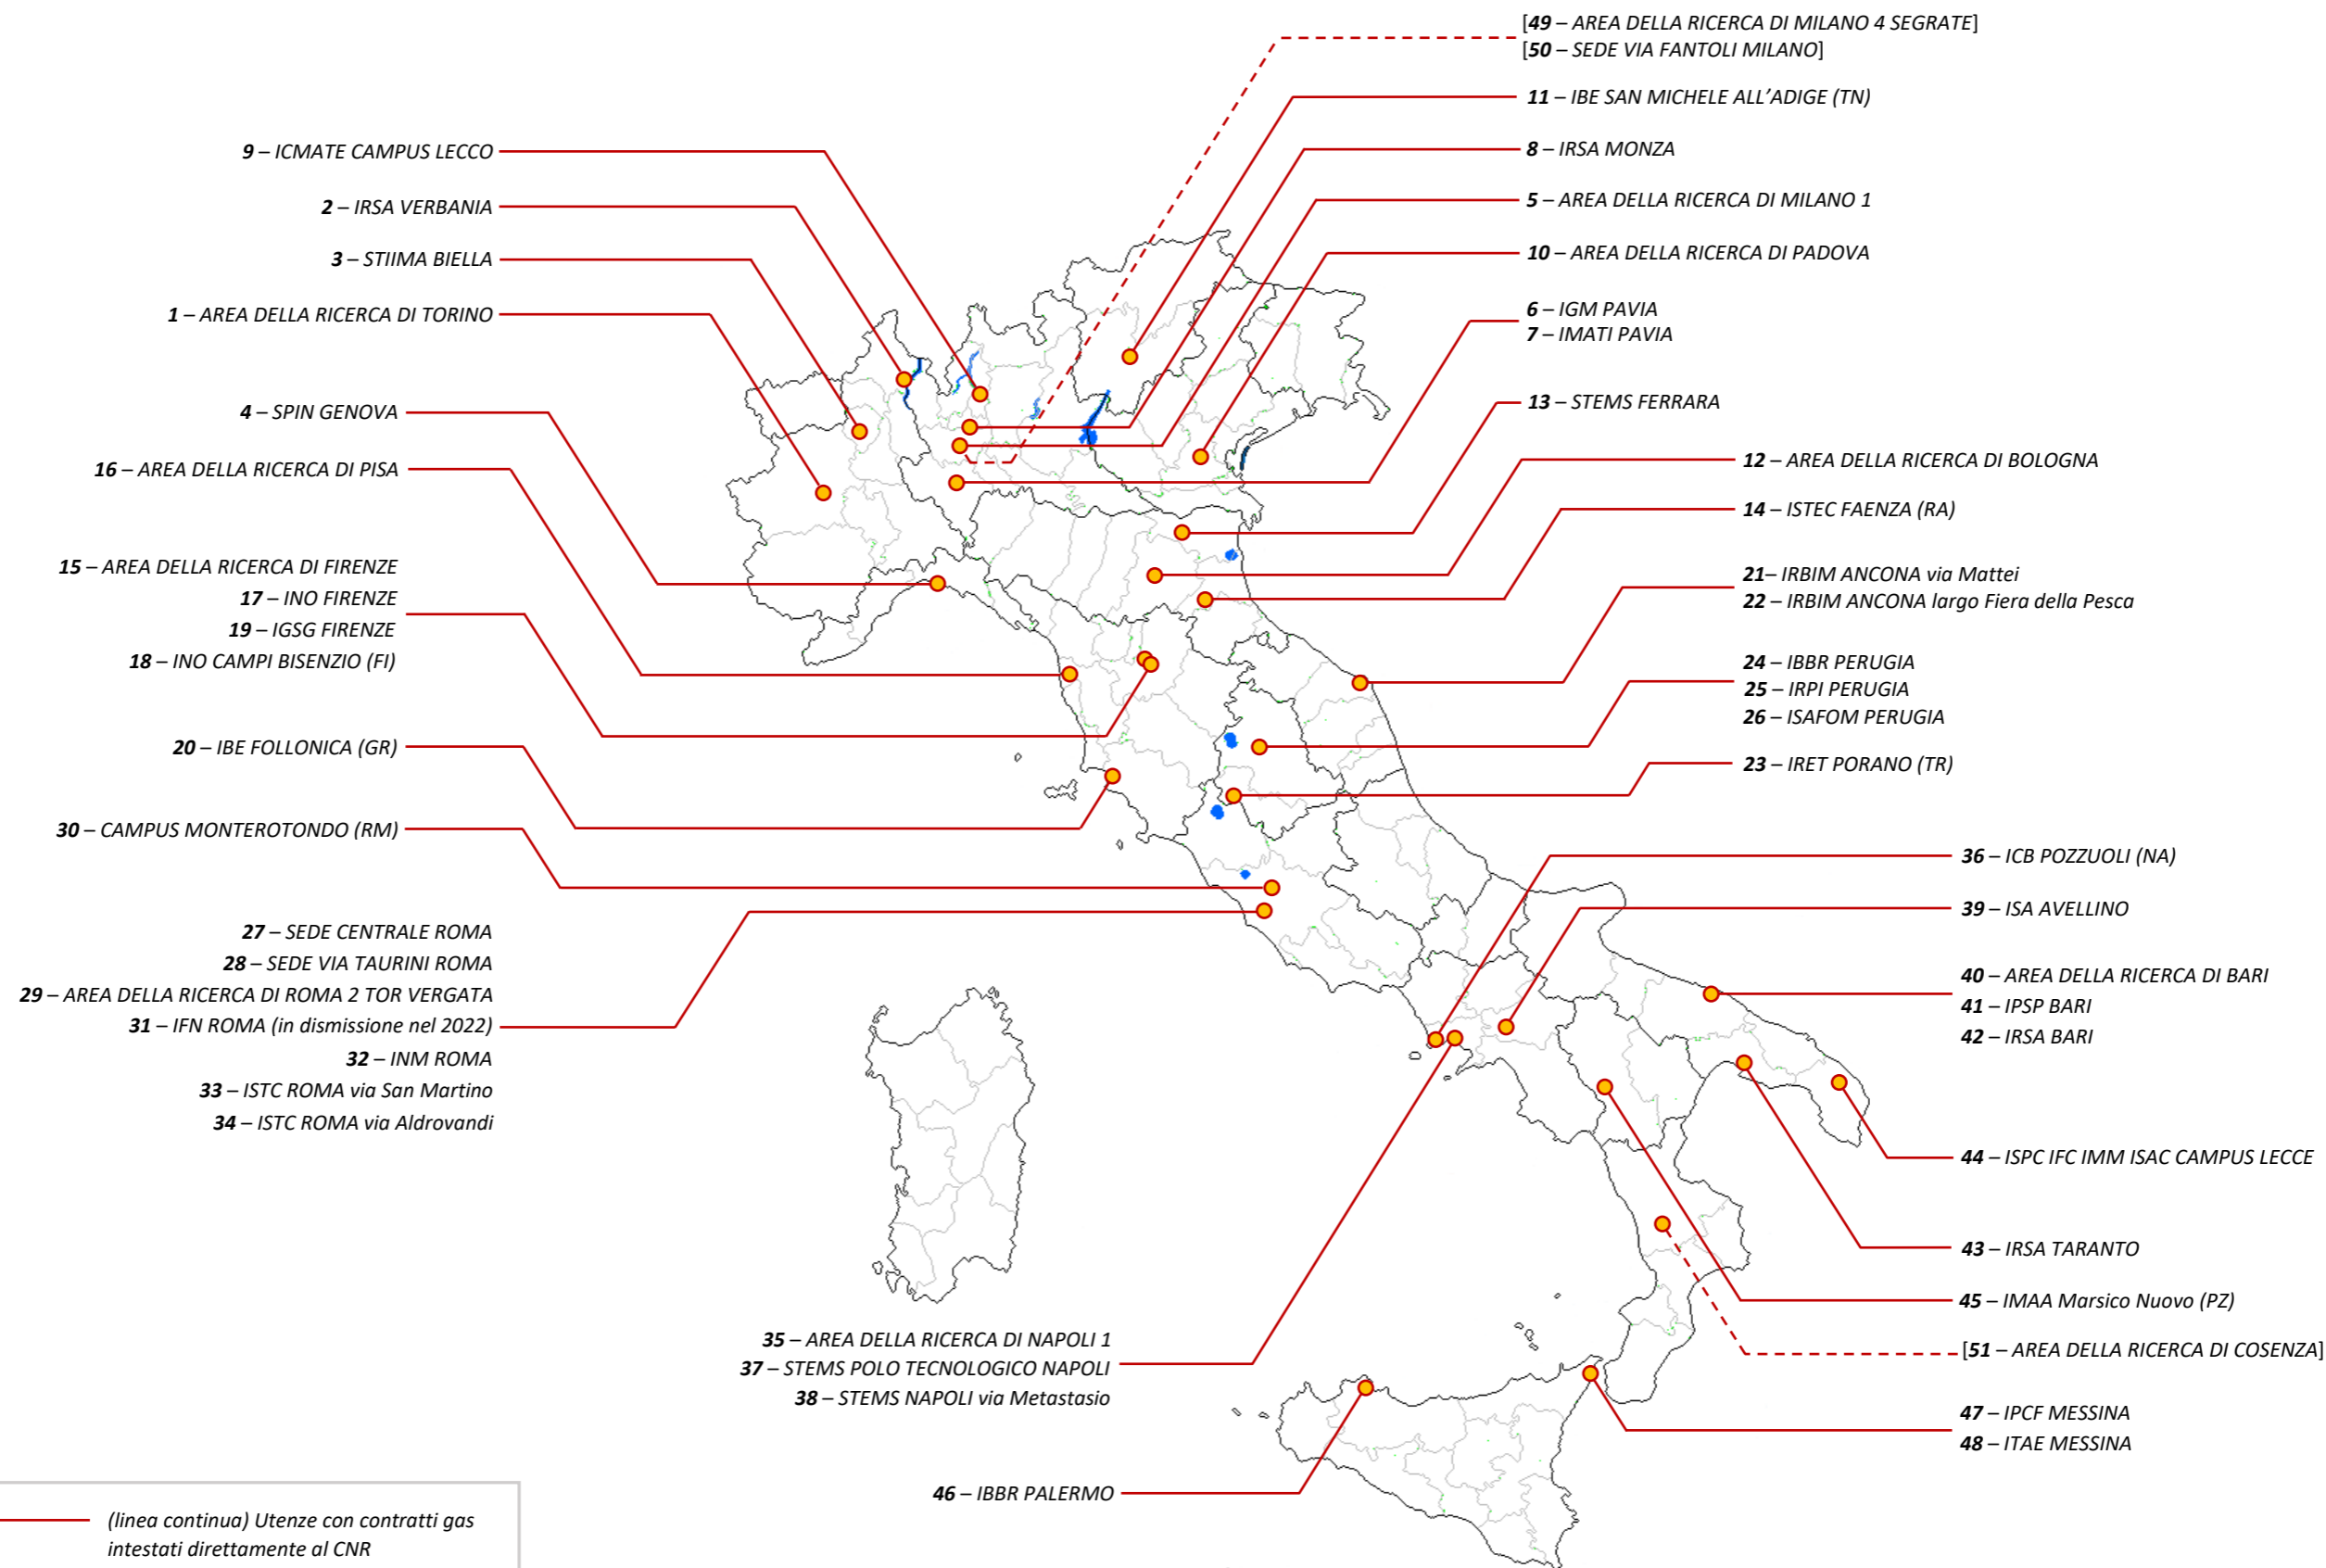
[49 – AREA DELLA RICERCA DI MILANO 4 SEGRATE]
[50 – SEDE VIA FANTOLI MILANO]

11 – IBE SAN MICHELE ALL'ADIGE (TN)

9 – ICMATE CAMPUS LECCO

8 – IRSA MONZA

2 – IRSA VERBANIA

5 – AREA DELLA RICERCA DI MILANO 1

3 – STIIMA BIELLA

10 – AREA DELLA RICERCA DI PADOVA

1 – AREA DELLA RICERCA DI TORINO

6 – IGM PAVIA
7 – IMATI PAVIA

4 – SPIN GENOVA

13 – STEMS FERRARA

16 – AREA DELLA RICERCA DI PISA

12 – AREA DELLA RICERCA DI BOLOGNA

14 – ISTEC FAENZA (RA)

15 – AREA DELLA RICERCA DI FIRENZE
17 – INO FIRENZE
19 – IGSG FIRENZE
18 – INO CAMPI BISENZIO (FI)

21– IRBIM ANCONA via Mattei
22 – IRBIM ANCONA largo Fiera della Pesca

24 – IBBR PERUGIA
25 – IRPI PERUGIA
26 – ISAFOM PERUGIA

20 – IBE FOLLONICA (GR)

23 – IRET PORANO (TR)

30 – CAMPUS MONTEROTONDO (RM)

36 – ICB POZZUOLI (NA)

39 – ISA AVELLINO

27 – SEDE CENTRALE ROMA
28 – SEDE VIA TAURINI ROMA
29 – AREA DELLA RICERCA DI ROMA 2 TOR VERGATA
31 – IFN ROMA (in dismissione nel 2022)
32 – INM ROMA
33 – ISTC ROMA via San Martino
34 – ISTC ROMA via Aldrovandi

40 – AREA DELLA RICERCA DI BARI
41 – IPSP BARI
42 – IRSA BARI

44 – ISPC IFC IMM ISAC CAMPUS LECCE

43 – IRSA TARANTO

45 – IMAA Marsico Nuovo (PZ)

35 – AREA DELLA RICERCA DI NAPOLI 1
37 – STEMS POLO TECNOLOGICO NAPOLI
38 – STEMS NAPOLI via Metastasio

[51 – AREA DELLA RICERCA DI COSENZA]

47 – IPCF MESSINA
48 – ITAE MESSINA

46 – IBBR PALERMO

(linea continua) Utenze con contratti gas intestati direttamente al CNR